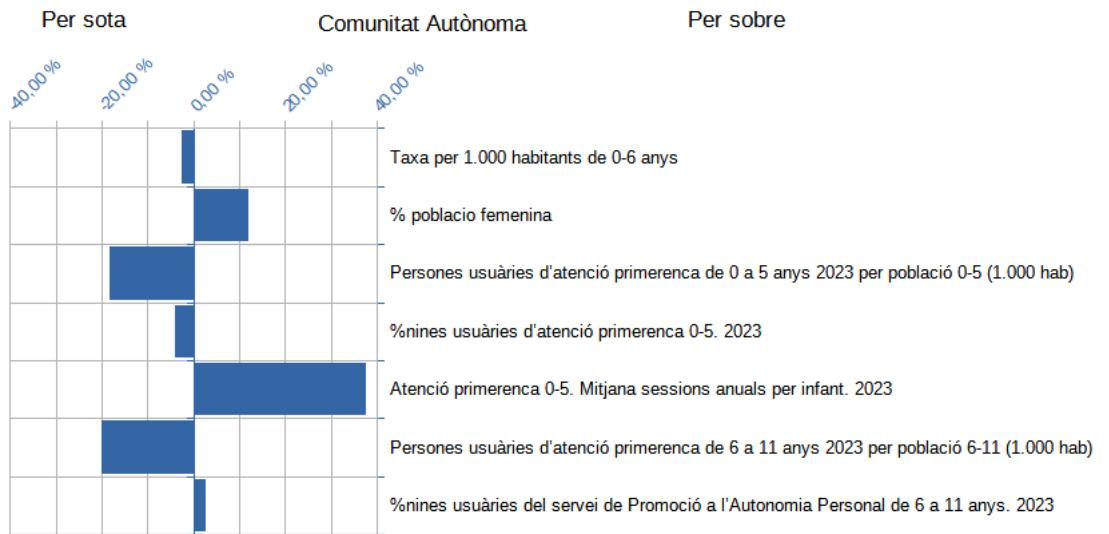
Per sota
Comunitat Autònoma
Per sobre

-40,00 %
-20,00 %
0,00 %
20,00 %
40,00 %

Taxa per 1.000 habitants de 0-6 anys

% poblacio femenina

Persones usuàries d'atenció primerenca de 0 a 5 anys 2023 per població 0-5 (1.000 hab)

%nines usuàries d'atenció primerenca 0-5. 2023

Atenció primerenca 0-5. Mitjana sessions anuals per infant. 2023

Persones usuàries d'atenció primerenca de 6 a 11 anys 2023 per població 6-11 (1.000 hab)

%nines usuàries del servei de Promoció a l'Autonomia Personal de 6 a 11 anys. 2023